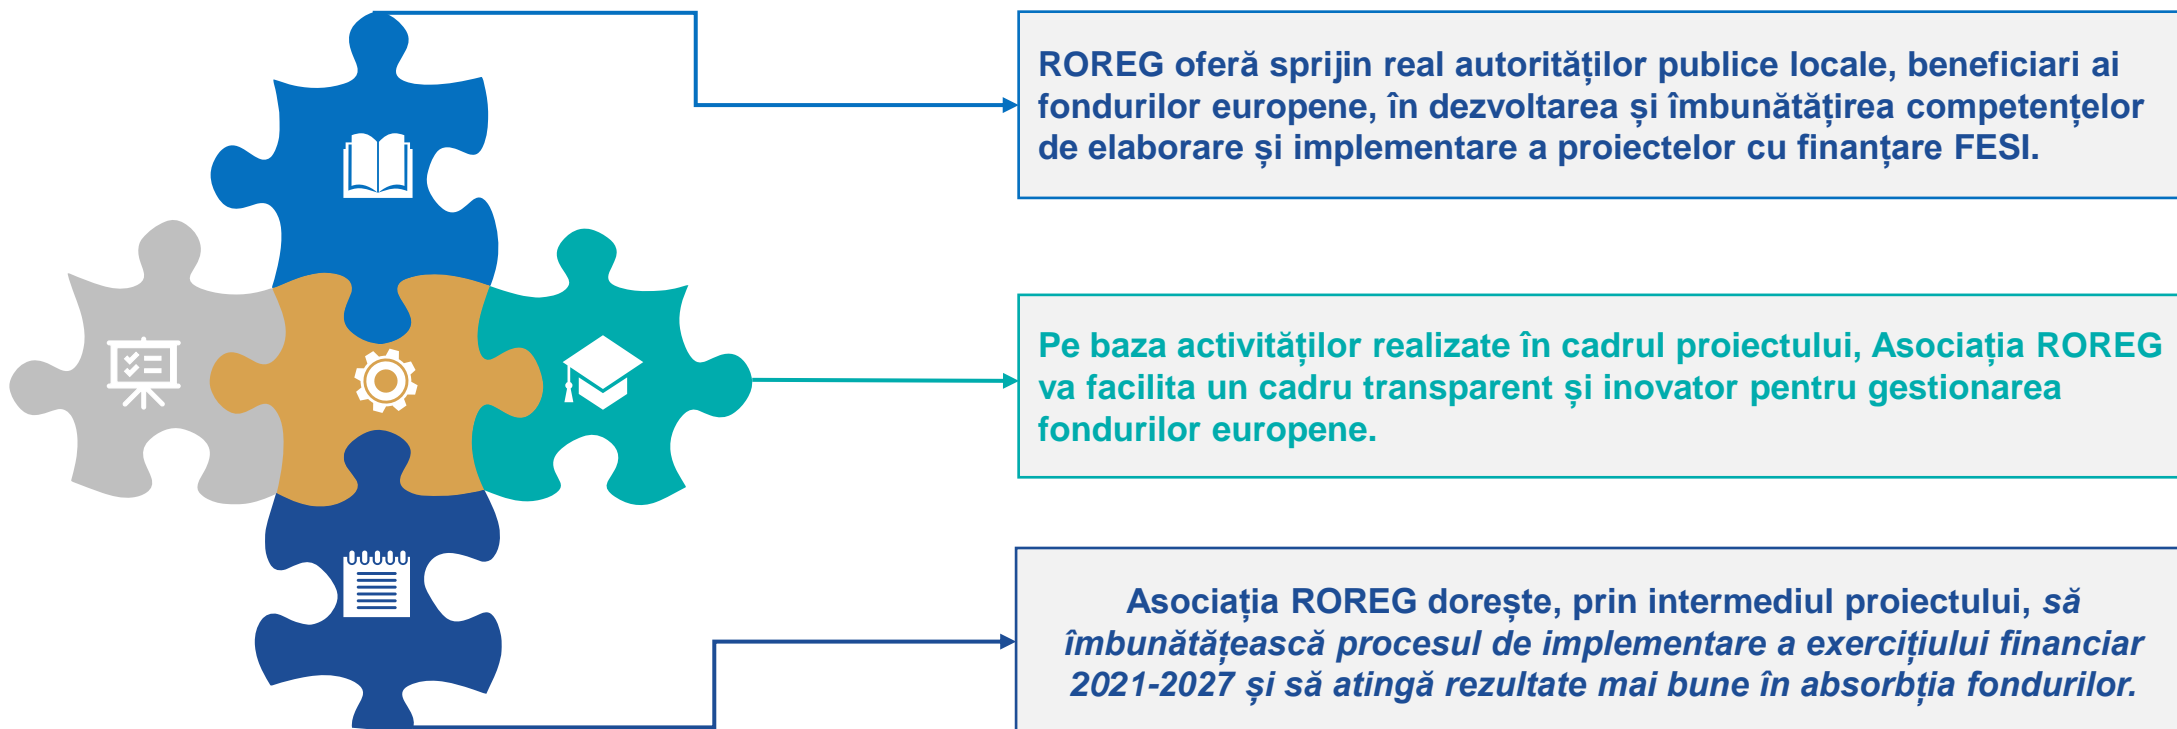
ROREG oferă sprijin real autorităților publice locale, beneficiari ai fondurilor europene, în dezvoltarea și îmbunătățirea competențelor de elaborare și implementare a proiectelor cu finanțare FESI.

Pe baza activităților realizate în cadrul proiectului, Asociația ROREG va facilita un cadru transparent și inovator pentru gestionarea fondurilor europene.

Asociația ROREG dorește, prin intermediul proiectului, să îmbunătățească procesul de implementare a exercițiului financiar 2021-2027 și să atingă rezultate mai bune în absorbția fondurilor.